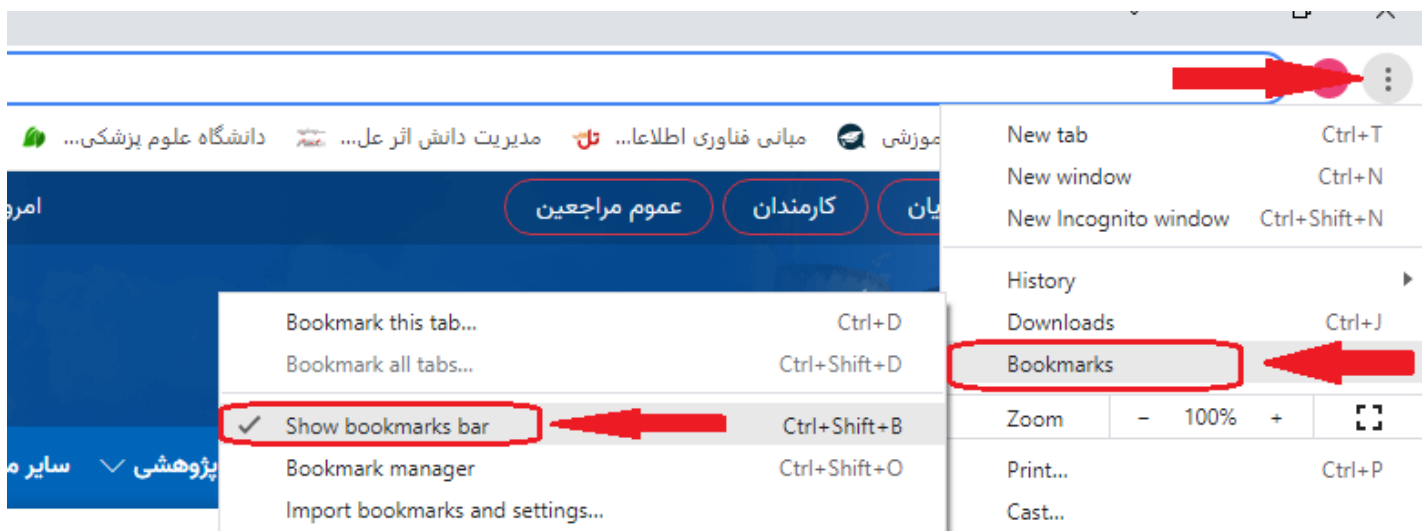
دانشگاه علوم پزشکی... مدیریت دانش اثر عل... مبانی فناوری اطلاعا... موزشی

امرو عموم مراجعین کارمندان یان

سایر م پژوهشی

New tab Ctrl+T
New window Ctrl+N
New Incognito window Ctrl+Shift+N

History
Downloads Ctrl+J
Bookmarks

Zoom − 100% +

Print... Ctrl+P
Cast...

Bookmark this tab... Ctrl+D
Bookmark all tabs... Ctrl+Shift+D

Show bookmarks bar Ctrl+Shift+B
Bookmark manager Ctrl+Shift+O
Import bookmarks and settings...